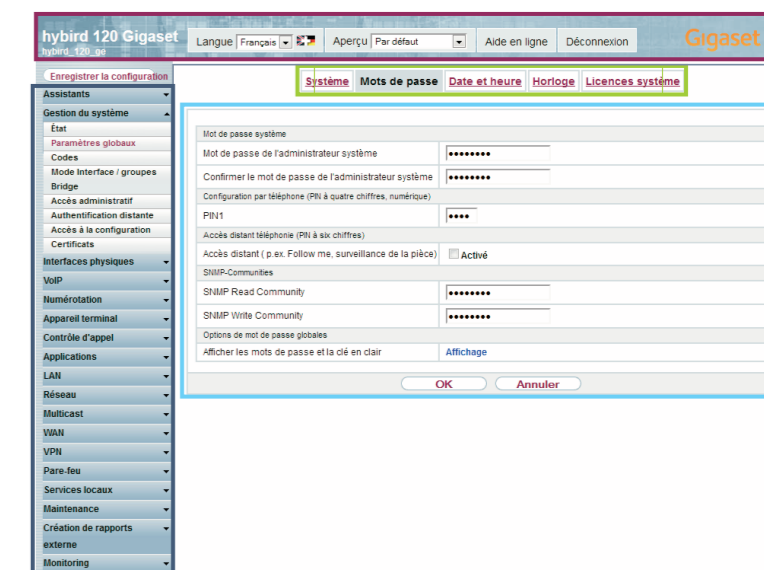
hybird 120 Gigaset
hybird_120_ge

Langue Français

Aperçu Par défaut

Aide en ligne

Déconnexion

Gigaset

Enregistrer la configuration

Assistants
Gestion du système
État
Paramètres globaux
Codes
Mode Interface / groupes
Bridge
Accès administratif
Authentification distante
Accès à la configuration
Certificats
Interfaces physiques
VoIP
Numérotation
Appareil terminal
Contrôle d'appel
Applications
LAN
Réseau
Multicast
WAN
VPN
Pare-feu
Services locaux
Maintenance
Création de rapports externe
Monitoring

Système | Mots de passe | Date et heure | Horloge | Licences système

Mot de passe système

| | |
|---|---|
| Mot de passe de l'administrateur système | ••••••••• |
| Confirmer le mot de passe de l'administrateur système | ••••••••• |

Configuration par téléphone (PIN à quatre chiffres, numérique)

| | |
|---|---|
| PIN1 | •••• |

Accès distant téléphonie (PIN à six chiffres)

| | |
|---|---|
| Accès distant ( p.ex. Follow me, surveillance de la pièce) | Activé |

SNMP-Communities

| | |
|---|---|
| SNMP Read Community | ••••••••• |
| SNMP Write Community | ••••••••• |

Options de mot de passe globales

| | |
|---|---|
| Afficher les mots de passe et la clé en clair | Affichage |

OK Annuler